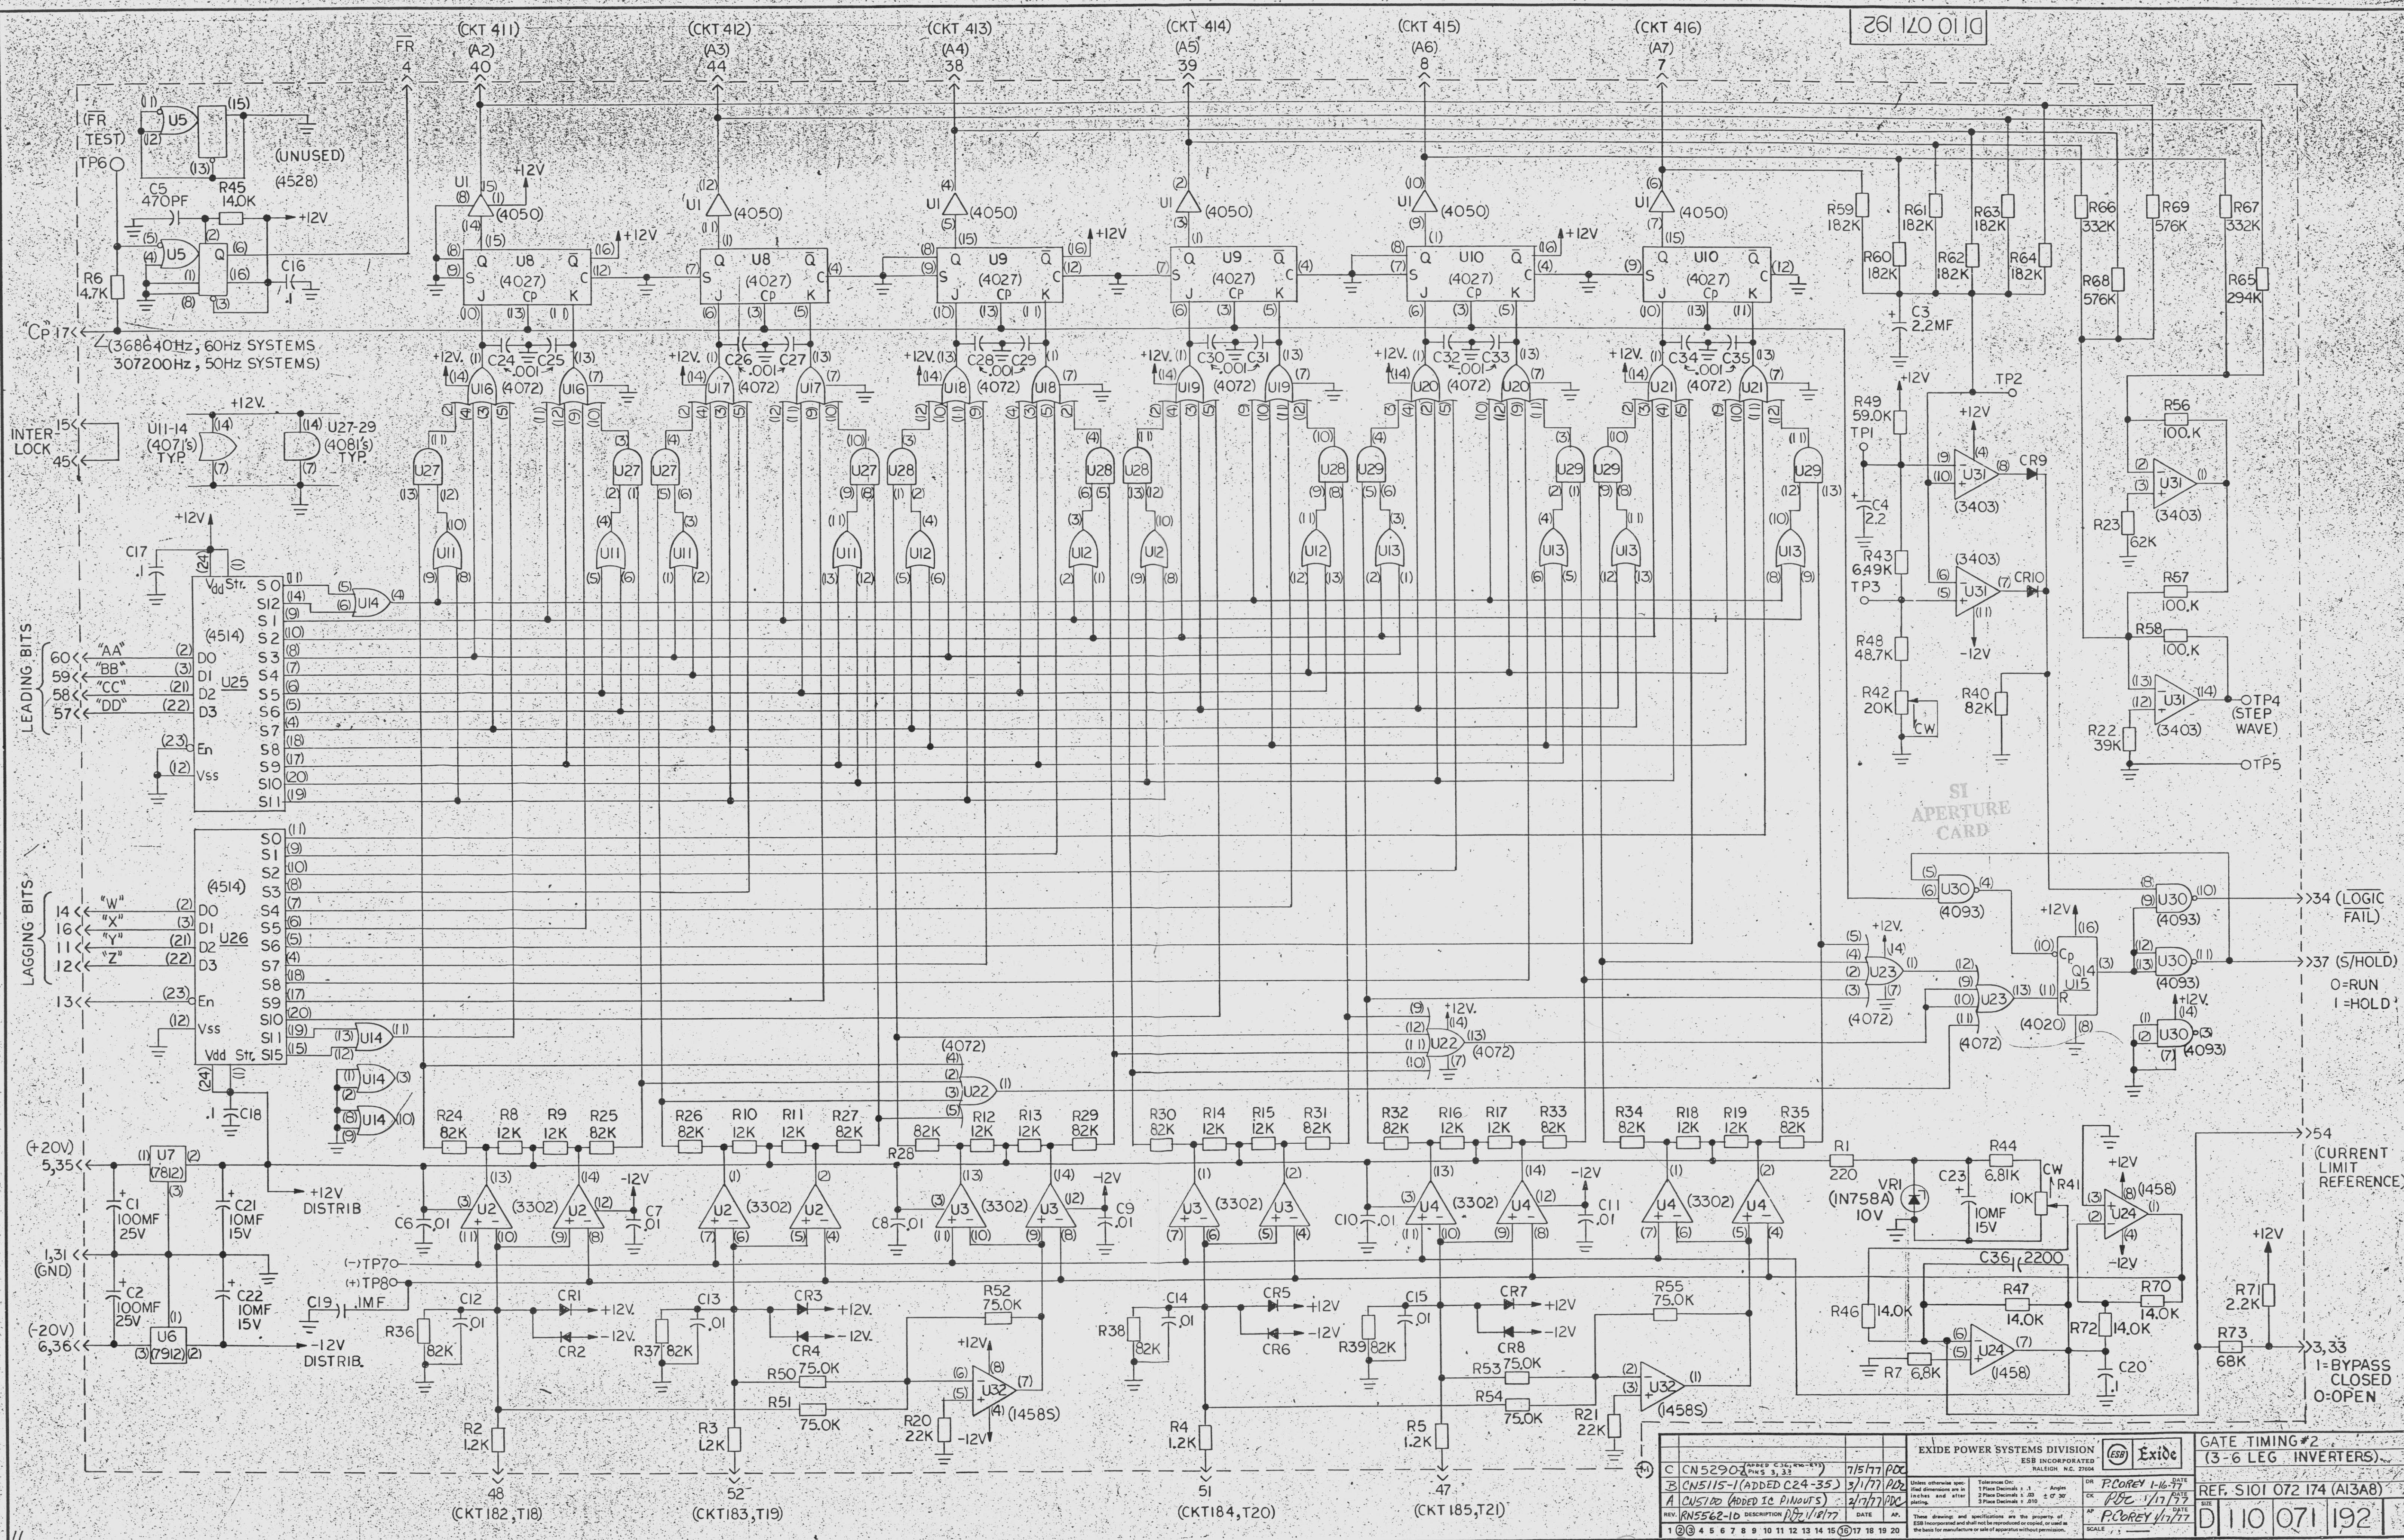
D110 071 192

(CKT 411) (A2) 40
(CKT 412) (A3) 44
(CKT 413) (A4) 38
(CKT 414) (A5) 39
(CKT 415) (A6) 8
(CKT 416) (A7) 7

FR 4

(FR TEST) TP6
U5 (UNUSED) (4528)
C5 470PF R45 14.0K +12V
R6 4.7K U5 C16 .1

"CP" 17 (368640Hz, 60Hz SYSTEMS 307200Hz, 50Hz SYSTEMS)

U1 (4050) +12V
U8 (4027) U8 (4027) U9 (4027) U9 (4027) U10 (4027) U10 (4027)
C24 .001 C25 (4072) C26 .001 C27 (4072) C28 .001 C29 (4072) C30 .001 C31 (4072) C32 .001 C33 (4072) C34 .001 C35 (4072)
U16 U17 U18 U19 U20 U21
U27 U28 U29 U11 U12 U13

INTER-LOCK 15 45
U11-14 (4071's) TYP.
U27-29 (4081's) TYP.

C17 .1 +12V
(4514) U25 U14
LEADING BITS 60 "AA" D0 59 "BB" D1 58 "CC" D2 57 "DD" D3 En Vss
S0 S12 S2 S1 S3 S4 S5 S6 S7 S8 S9 S10 S11

LAGGING BITS 14 "W" D0 16 "X" D1 11 "Y" D2 12 "Z" D3 13 En Vss
(4514) U26
S0 S1 S2 S3 S4 S5 S6 S7 S8 S9 S10 S11 S15
.1 C18 U14

R59 182K R60 182K R61 182K R62 182K R63 182K R64 182K R66 332K R68 576K R69 576K R67 332K R65 294K
C3 2.2MF
R49 59.0K TP1 TP2 +12V
C4 2.2 U31 (3403) CR9
R43 649K TP3 U31 (3403) CR10 -12V
R48 48.7K
R42 20K CW R40 82K
R56 100.K U31 (3403) R23 62K
R57 100.K R58 100.K
U31 (3403) TP4 (STEP WAVE)
R22 39K TP5

SI APERTURE CARD

U30 (4093) U30 (4093) 34 (LOGIC FAIL)
+12V Q14 U15 (4020) U30 (4093) 37 (S/HOLD) 0=RUN 1=HOLD
U23 (4072) U23 (4072)
U22 (4072) +12V.
U30 (4093)

(+20V) 5,35 U7 (7812) C1 100MF 25V C21 10MF 15V +12V DISTRIB
1,31 (GND)
(-20V) 6,36 U6 (7912) C2 100MF 25V C22 10MF 15V -12V DISTRIB.
C19 .1MF (-)TP7 (+)TP8

R24 82K R8 12K R9 12K R25 82K R26 82K R10 12K R11 12K R27 82K R28 82K R12 12K R13 12K R29 82K R30 82K R14 12K R15 12K R31 82K R32 82K R16 12K R17 12K R33 82K R34 82K R18 12K R19 12K R35 82K

U2 (3302) U2 U2 (3302) U2 U3 (3302) U3 U3 (3302) U3 U4 (3302) U4 U4 (3302) U4
C6 .01 C7 .01 C8 .01 C9 .01 C10 .01 C11 .01 -12V

R36 82K C12 .01 CR1 +12V CR2 -12V
R37 82K C13 .01 CR3 +12V CR4 -12V
R52 75.0K R50 75.0K R51 75.0K U32 (1458S) R20 22K
R38 82K C14 .01 CR5 +12V CR6 -12V
R39 82K C15 .01 CR7 +12V CR8 -12V
R55 75.0K R53 75.0K R54 75.0K U32 (1458S) R21 22K

R2 1.2K 48 (CKT182, T18)
R3 1.2K 52 (CKT183, T19)
R4 1.2K 51 (CKT184, T20)
R5 1.2K 47 (CKT185, T21)

R1 220 VR1 (IN758A) 10V C23 10MF 15V R44 6.81K CW R41 10K
U24 (1456) +12V -12V
54 (CURRENT LIMIT REFERENCE)
C36 2200 R46 14.0K R47 14.0K U24 (1458) R7 6.8K R72 14.0K R70 14.0K C20 .1
+12V R71 2.2K R73 68K 3,33 1=BYPASS CLOSED 0:OPEN

C CN52902 (ADDED C36, R46-R73, PINS 3,33) 7/5/77 PDC
B CN5115-1 (ADDED C24-35) 3/1/77 PDC
A CN5100 (ADDED IC PINOUTS) 2/7/77 PDC
REV. RN5562-10 DESCRIPTION PDC 1/18/77 DATE AP.

EXIDE POWER SYSTEMS DIVISION ESB INCORPORATED RALEIGH, N.C. 27604 ESB Exide
DR P.COREY 1-16-77 CK PDC 1/17/77 P.COREY 1/17/77
GATE TIMING #2 (3-6 LEG INVERTERS)
REF. S101 072 174 (A13A8)
D 110 071 192
1 2 3 4 5 6 7 8 9 10 11 12 13 14 15 16 17 18 19 20